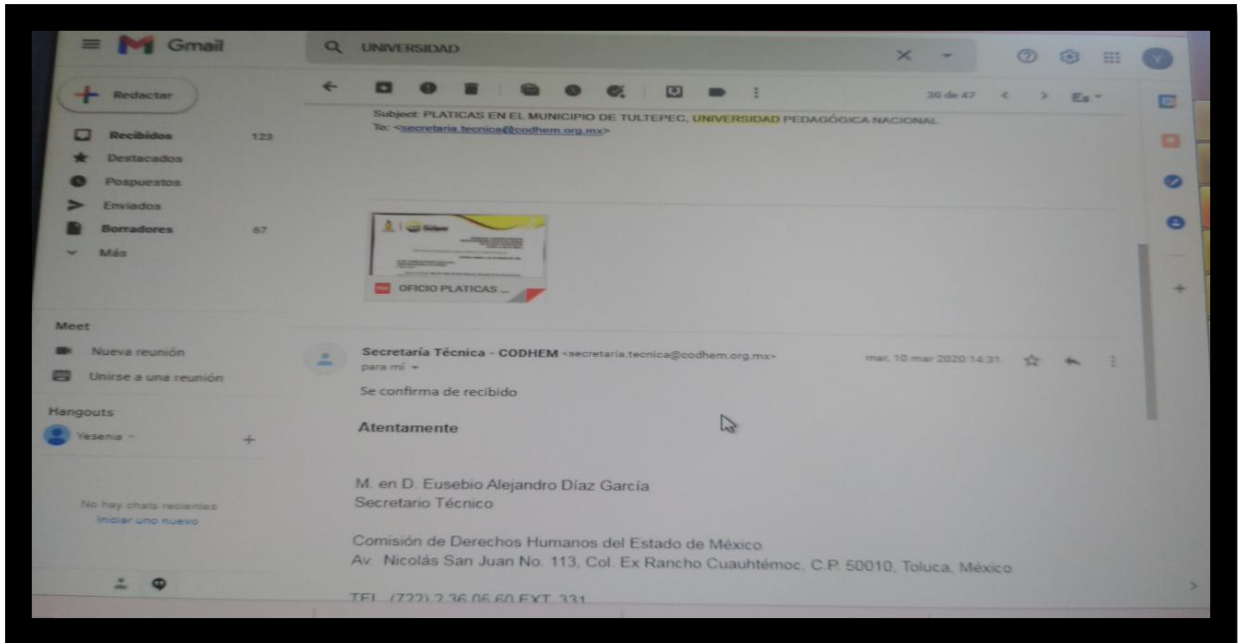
Gmail

UNIVERSIDAD

Redactar

Recibidos 123
Destacados
Pospuestos
Enviados
Borradores 67
Más

Meet
Nueva reunión
Unirse a una reunión

Hangouts
Yesenia

No hay chats recientes
Iniciar uno nuevo

30 de 47 Es

Subject: PLATICAS EN EL MUNICIPIO DE TULTEPEC, UNIVERSIDAD PEDAGÓGICA NACIONAL
To: <secretaria.tecnica@codhem.org.mx>

OFICIO PLATICAS ...

Secretaría Técnica - CODHEM <secretaria.tecnica@codhem.org.mx>
para mí
mar, 10 mar 2020 14:31

Se confirma de recibido

Atentamente

M. en D. Eusebio Alejandro Díaz García
Secretario Técnico

Comisión de Derechos Humanos del Estado de México
Av. Nicolás San Juan No. 113, Col. Ex Rancho Cuauhtémoc, C.P. 50010, Toluca, México

TEL. (722) 2 36 05 60 EXT. 331